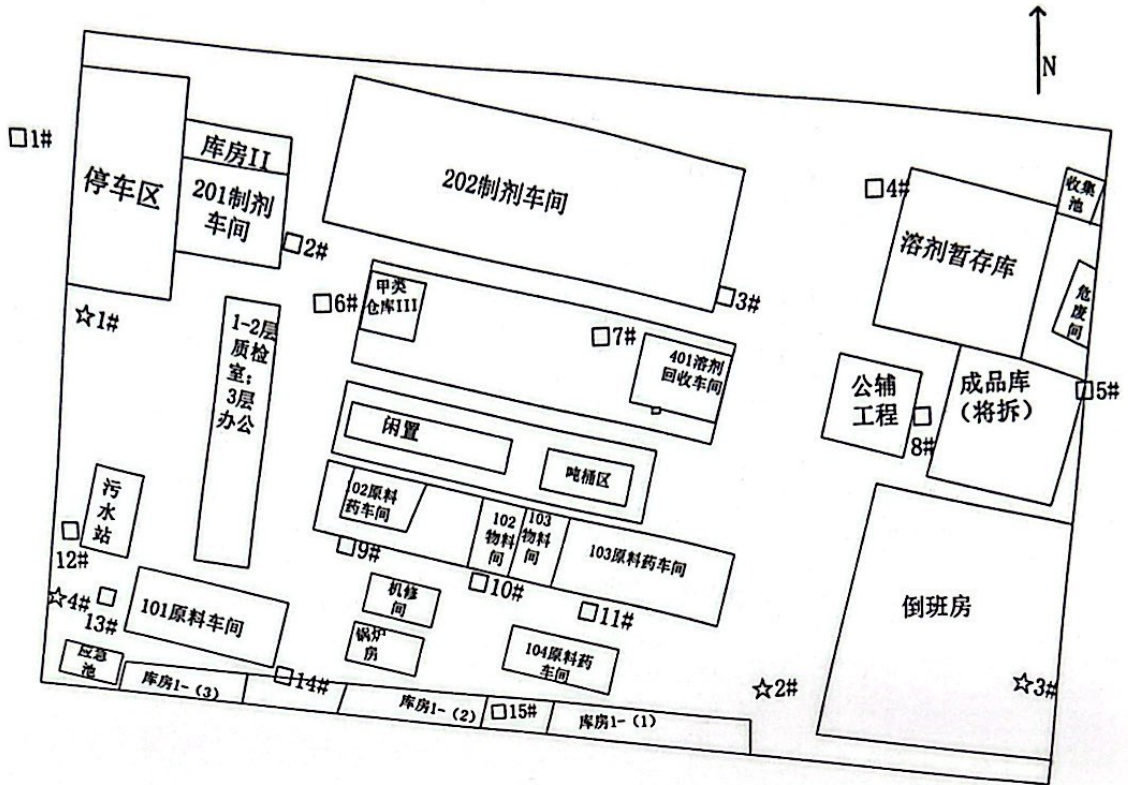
N

□1#

停车区

库房II

201制剂车间

□2#

202制剂车间

□4#

收集池

溶剂暂存库

危废间

☆1#

□6#

甲类仓库III

□3#

□7#

401溶剂回收车间

1-2层质检室;3层办公

公辅工程

成品库(将拆)

□5#

□

8#

闲置

吨桶区

污水站

□

12#

102原料药车间

102物料间

103物料间

103原料药车间

□9#

□10#

☆4#

□

13#

101原料车间

机修间

□11#

倒班房

锅炉房

104原料药车间

应急池

库房1-(3)

□14#

库房1-(2)

□15#

库房1-(1)

☆2#

☆3#